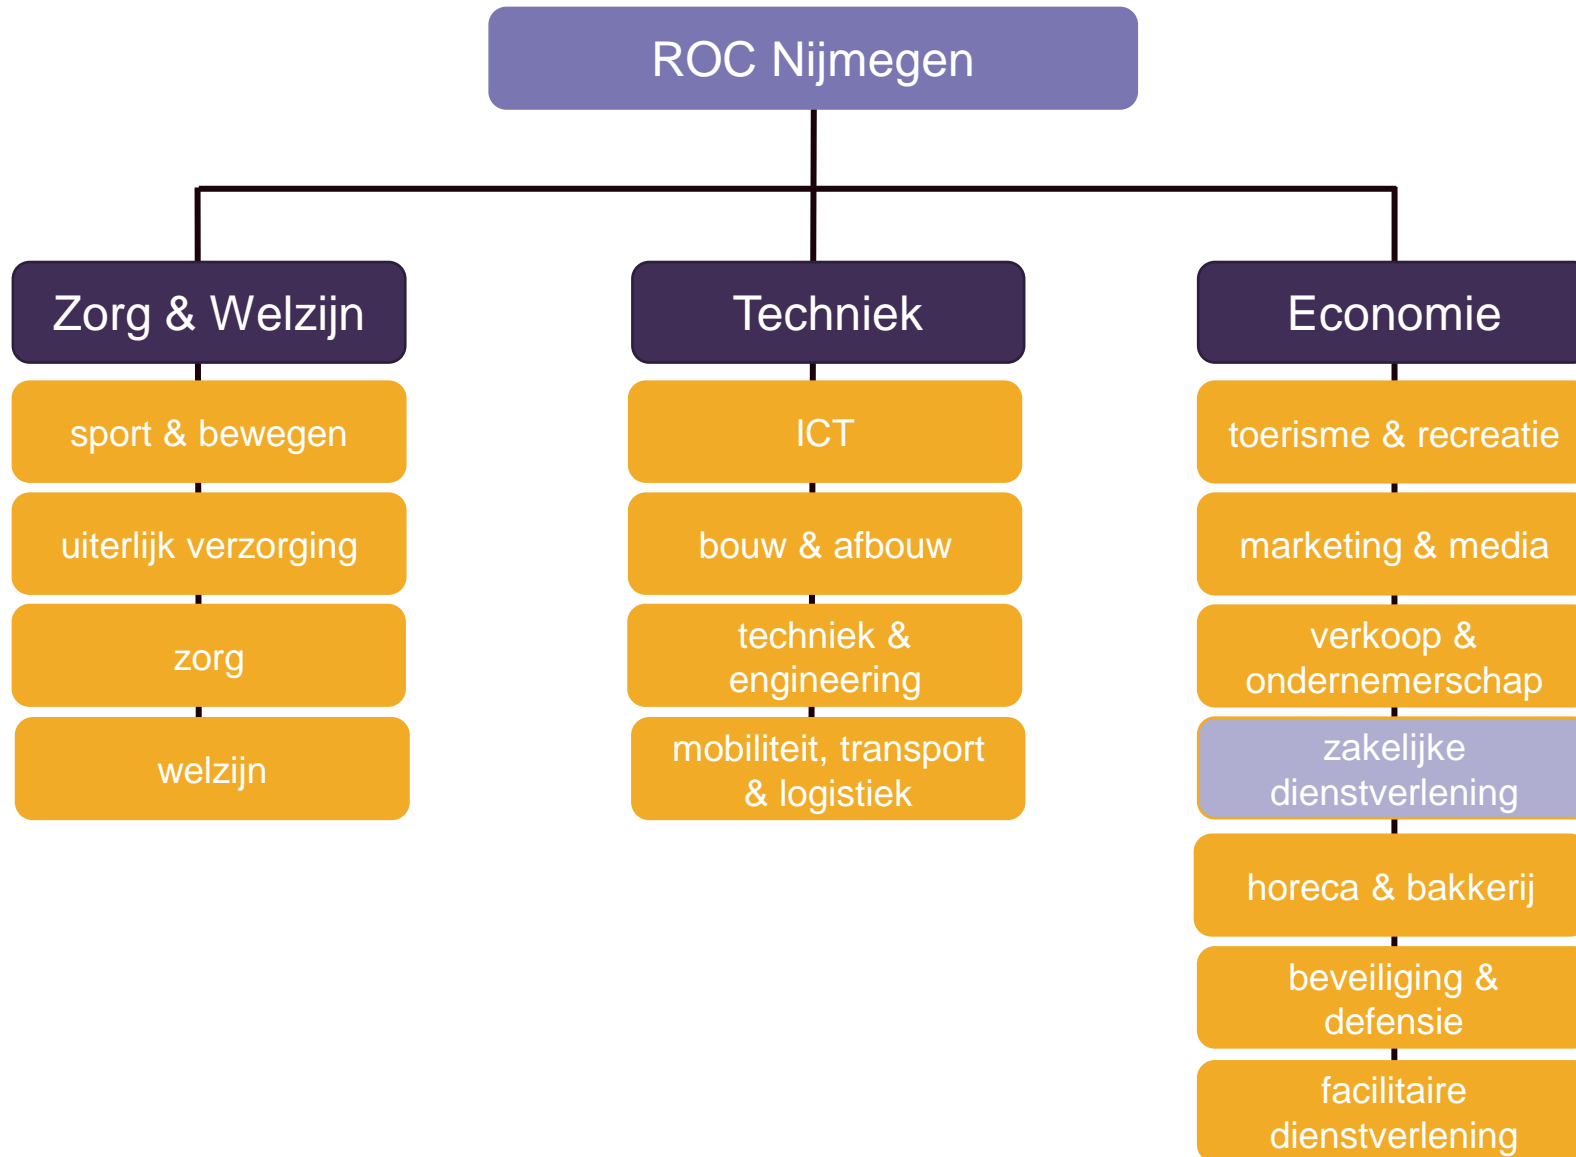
ROC Nijmegen

Zorg & Welzijn

sport & bewegen

uiterlijk verzorging

zorg

welzijn

Techniek

ICT

bouw & afbouw

techniek & engineering

mobiliteit, transport & logistiek

Economie

toerisme & recreatie

marketing & media

verkoop & ondernemerschap

zakelijke dienstverlening

horeca & bakkerij

beveiliging & defensie

facilitaire dienstverlening